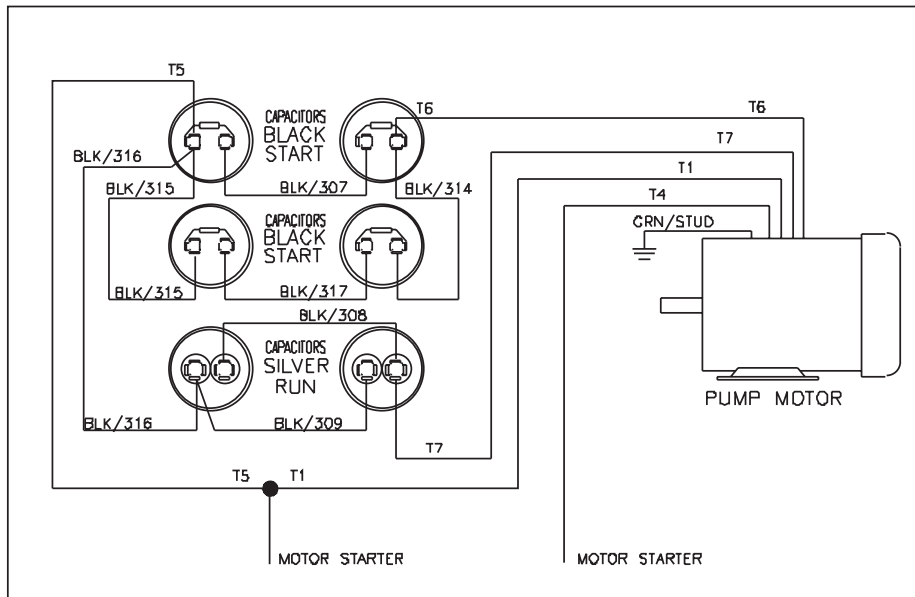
T5

CAPACITORS
BLACK
START

T6

T6

T7

BLK/316

BLK/315

BLK/307

BLK/314

T1

T4

CAPACITORS
BLACK
START

GRN/STUD

BLK/315

BLK/317

BLK/308

CAPACITORS
SILVER
RUN

PUMP MOTOR

BLK/316

BLK/309

T7

T5

T1

MOTOR STARTER

MOTOR STARTER